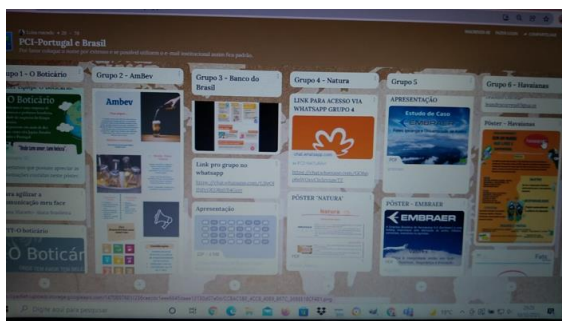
PCI-Portugal e Brasil

Grupo 1 - O Boticário

Grupo 2 - AmBev

Grupo 3 - Banco do Brasil

Grupo 4 - Natura

Grupo 5

Grupo 6 - Havaianas

O Boticário

Ambev

LINK PARA ACESSO VIA WHATSAPP GRUPO 4

APRESENTAÇÃO

Estudo de Caso

Pôster - Havaianas

Link pro grupo no whatsapp

Apresentação

PÔSTER "NATURA"

Natura

PÔSTER - EMBRAER

EMBRAER

O Boticári

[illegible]